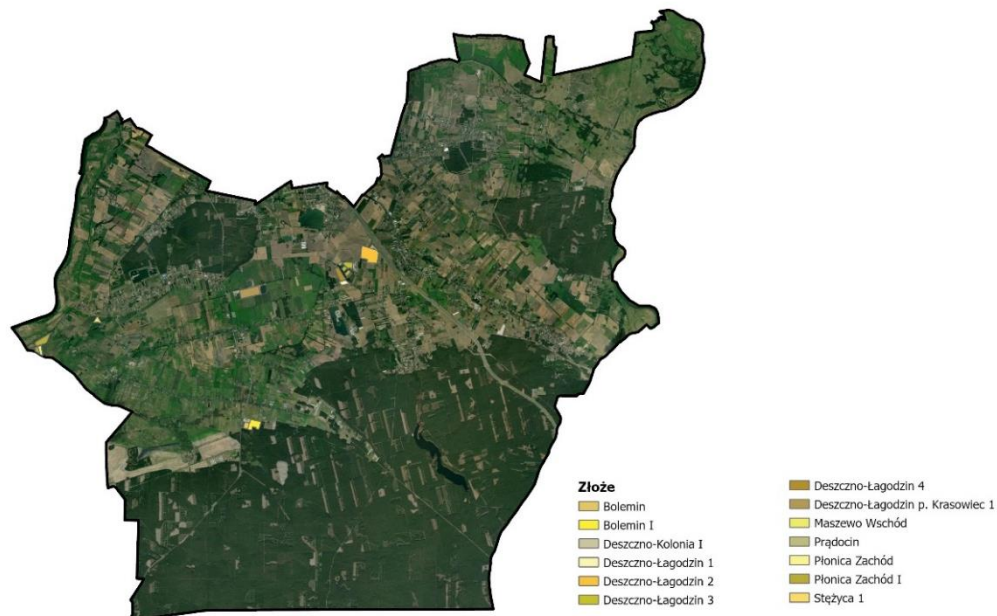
Złoże
Bolemin
Bolemin I
Deszczno-Kolonia I
Deszczno-Łagodzin 1
Deszczno-Łagodzin 2
Deszczno-Łagodzin 3

Deszczno-Łagodzin 4
Deszczno-Łagodzin p. Krasowiec 1
Maszewo Wschód
Prądocin
Płonica Zachód
Płonica Zachód I
Stężyca 1